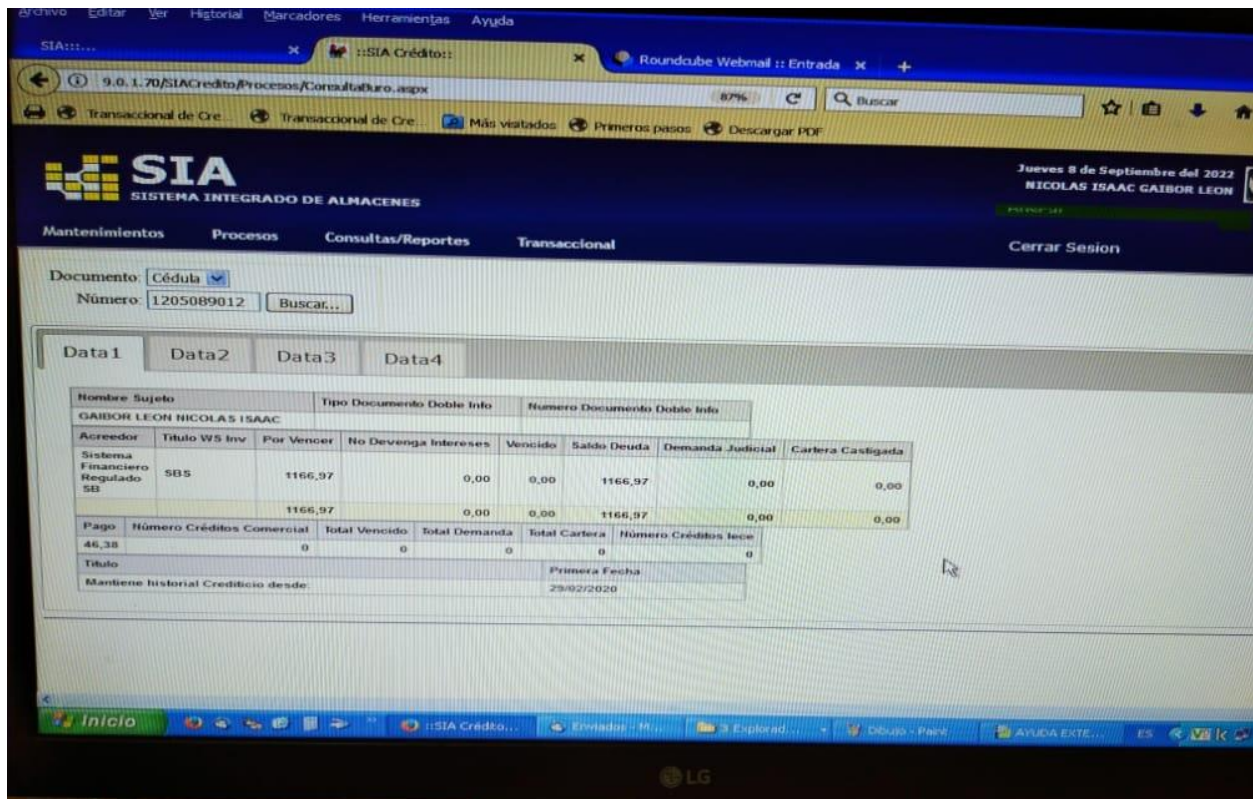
Archivo Editar Ver Historial Marcadores Herramientas Ayuda

SIA:::... × ::SIA Crédito:: × Roundcube Webmail :: Entrada × +

9.0.1.70/SIACredito/Procesos/ConsultaBuro.aspx 87% Buscar

Transaccional de Cre... Transaccional de Cre... Más visitados Primeros pasos Descargar PDF

SIA
SISTEMA INTEGRADO DE ALMACENES

Jueves 8 de Septiembre del 2022
NICOLAS ISAAC GAIBOR LEON

Mantenimientos Procesos Consultas/Reportes Transaccional Cerrar Sesion

Documento: Cédula
Número: 1205089012 Buscar...

Data1 Data2 Data3 Data4

| Nombre Sujeto | Tipo Documento Doble Info | Numero Documento Doble Info |
|---|---|---|
| GAIBOR LEON NICOLAS ISAAC | | |

| Acreedor | Titulo WS Inv | Por Vencer | No Devenga Intereses | Vencido | Saldo Deuda | Demanda Judicial | Cartera Castigada |
|---|---|---|---|---|---|---|---|
| Sistema Financiero Regulado SB | SBS | 1166,97 | 0,00 | 0,00 | 1166,97 | 0,00 | 0,00 |
| | | 1166,97 | 0,00 | 0,00 | 1166,97 | 0,00 | 0,00 |

| Pago | Número Créditos Comercial | Total Vencido | Total Demanda | Total Cartera | Numero Créditos Iece |
|---|---|---|---|---|---|
| 46,38 | 0 | 0 | 0 | 0 | 0 |

| Titulo | Primera Fecha |
|---|---|
| Mantiene historial Crediticio desde: | 29/02/2020 |

Inicio ::SIA Crédito... Enviados - M... 3 Explorad... Dibujo - Paint AYUDA EXTE... ES

LG